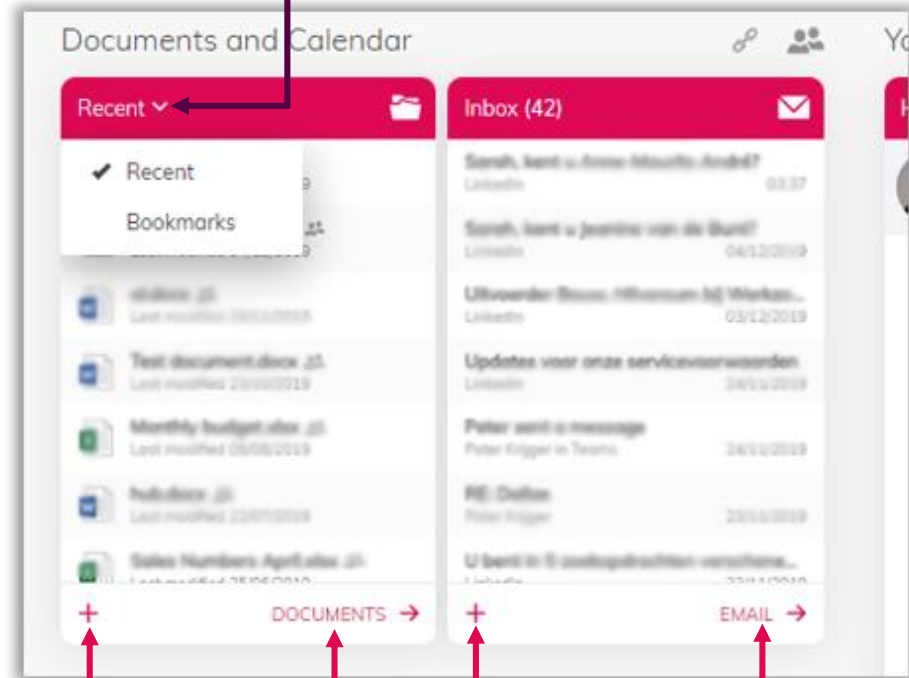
Documents and Calendar

Yo

Recent

✔ Recent

Bookmarks

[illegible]

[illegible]

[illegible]

Test document.docx

Last modified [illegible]

Monthly budget.xlsx

Last modified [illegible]

hub.docx

Last modified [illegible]

Sales Numbers April.xlsx

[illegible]

+

DOCUMENTS →

Inbox (42)

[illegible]

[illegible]

Uitvoerder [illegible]

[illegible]

Updates voor onze servicevoorwaarden

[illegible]

Peter sent a message

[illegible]

RE: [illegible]

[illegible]

U bent in 5 zoekopdrachten verschene...

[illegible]

+

EMAIL →